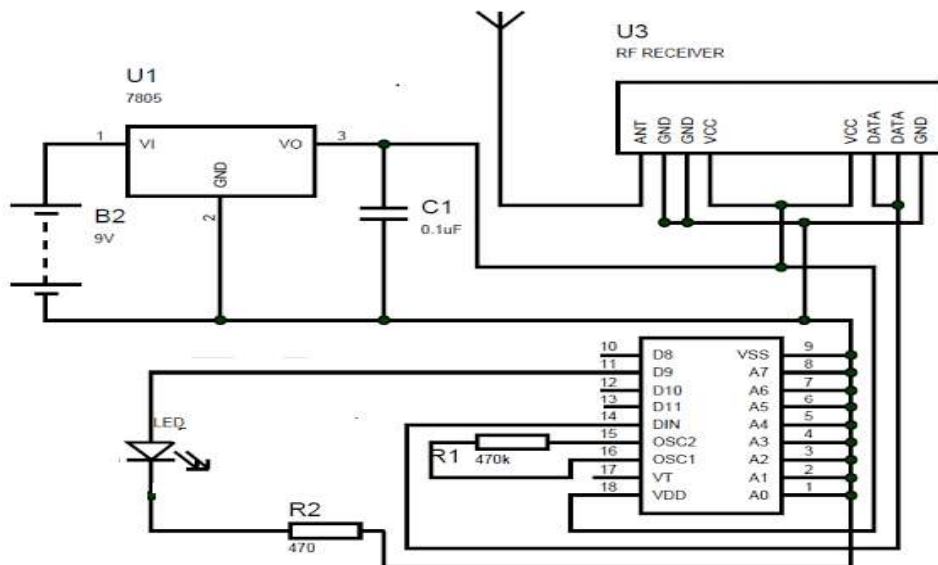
U3
RF RECEIVER

ANT GND GND VCC VCC DATA DATA GND

U1
7805

1 VI VO 3
GND
2

B2
9V

C1
0.1uF

10 D8 VSS 9
11 D9 A7 8
12 D10 A6 7
13 D11 A5 6
14 DIN A4 5
15 OSC2 A3 4
16 OSC1 A2 3
17 VT A1 2
18 VDD A0 1

LED

R1
470k

R2
470